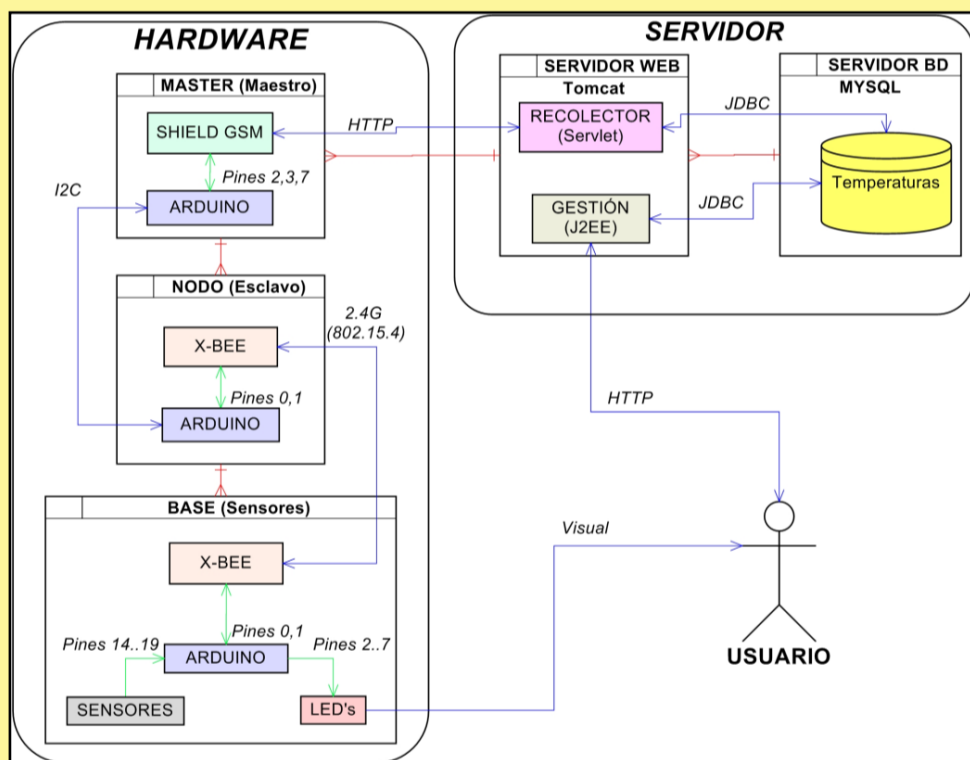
HARDWARE

SERVIDOR

MASTER (Maestro)

SHIELD GSM

Pines 2,3,7

I2C

ARDUINO

HTTP

SERVIDOR WEB
Tomcat

RECOLECTOR
(Servlet)

GESTIÓN
(J2EE)

JDBC

JDBC

SERVIDOR BD
MYSQL

Temperaturas

NODO (Esclavo)

2.4G
(802.15.4)

X-BEE

Pines 0,1

ARDUINO

HTTP

BASE (Sensores)

Visual

X-BEE

Pines 0,1

Pines 14..19

ARDUINO

Pines 2..7

USUARIO

SENSORES

LED's